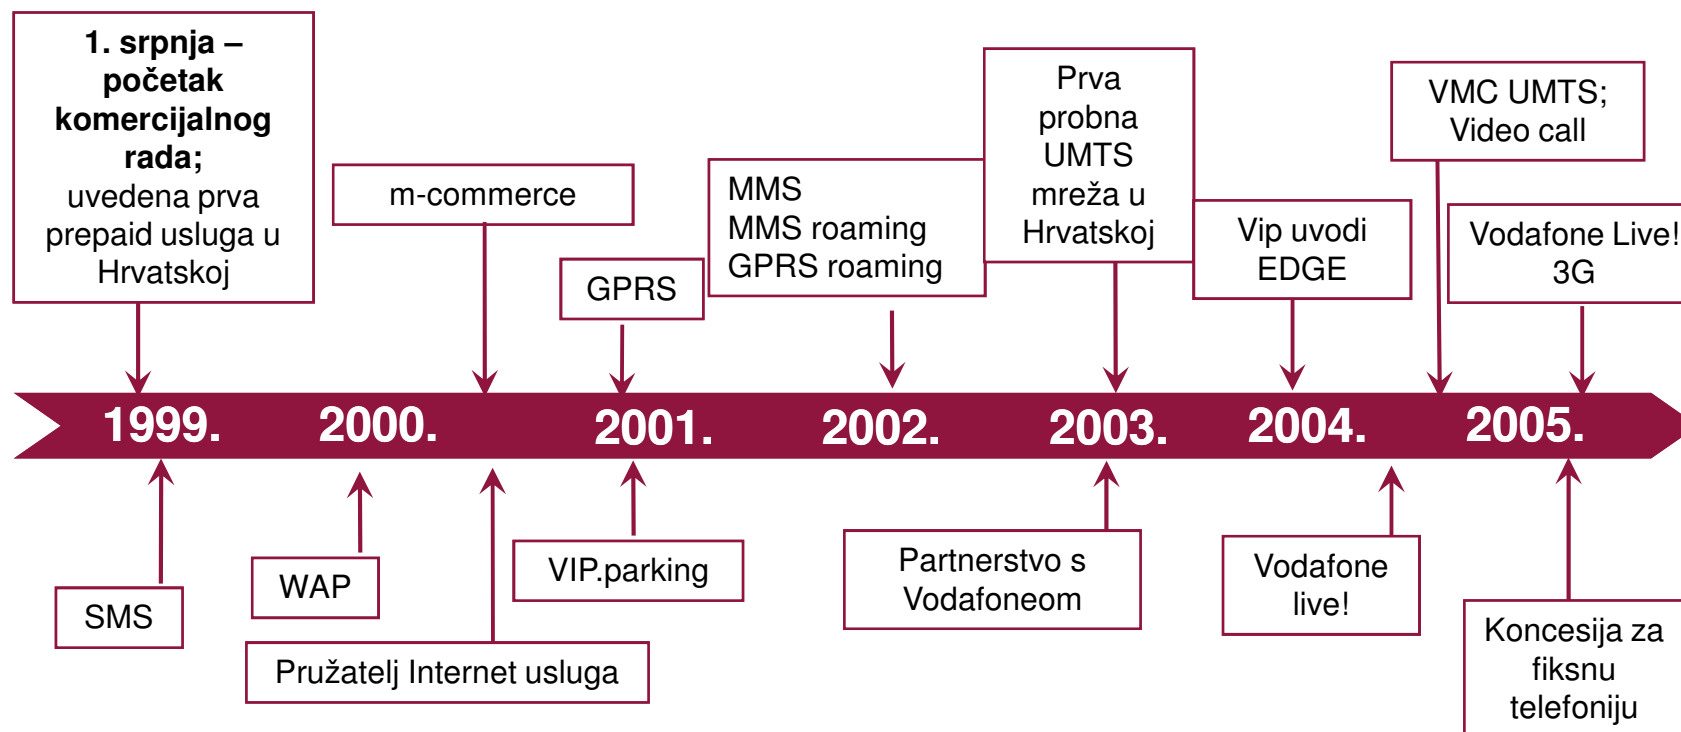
1. srpnja – početak komercijalnog rada;
uvedena prva prepaid usluga u Hrvatskoj

m-commerce

GPRS

MMS
MMS roaming
GPRS roaming

Prva probna UMTS mreža u Hrvatskoj

Vip uvodi EDGE

VMC UMTS; Video call

Vodafone Live! 3G

1999. 2000. 2001. 2002. 2003. 2004. 2005.

SMS

WAP

Pružatelj Internet usluga

VIP.parking

Partnerstvo s Vodafoneom

Vodafone live!

Koncesija za fiksnu telefoniju